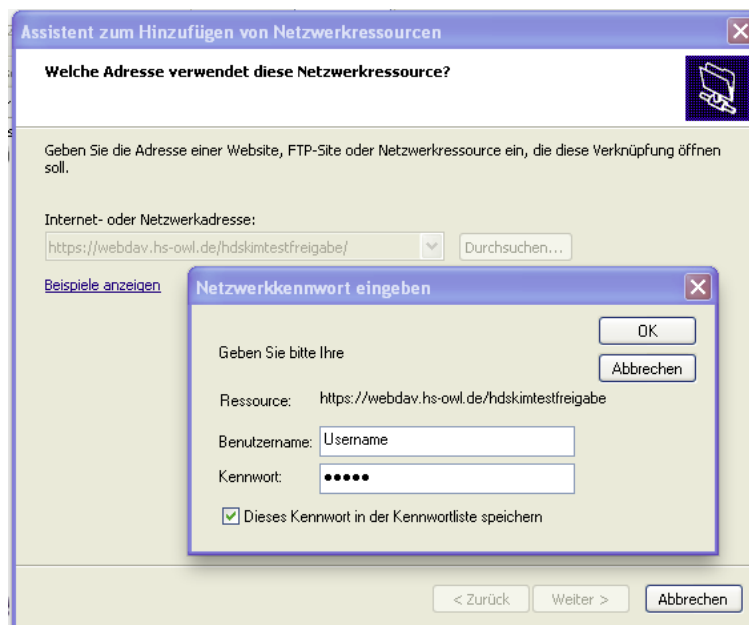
Assistent zum Hinzufügen von Netzwerkressourcen

Welche Adresse verwendet diese Netzwerkressource?

Geben Sie die Adresse einer Website, FTP-Site oder Netzwerkressource ein, die diese Verknüpfung öffnen soll.

Internet- oder Netzwerkadresse:

https://webdav.hs-owl.de/hdskimtestfreigabe/

Durchsuchen...

Beispiele anzeigen

Netzwerkkennwort eingeben

Geben Sie bitte Ihre

OK

Abbrechen

Ressource: https://webdav.hs-owl.de/hdskimtestfreigabe

Benutzername: Username

Kennwort: ●●●●●

Dieses Kennwort in der Kennwortliste speichern

< Zurück

Weiter >

Abbrechen